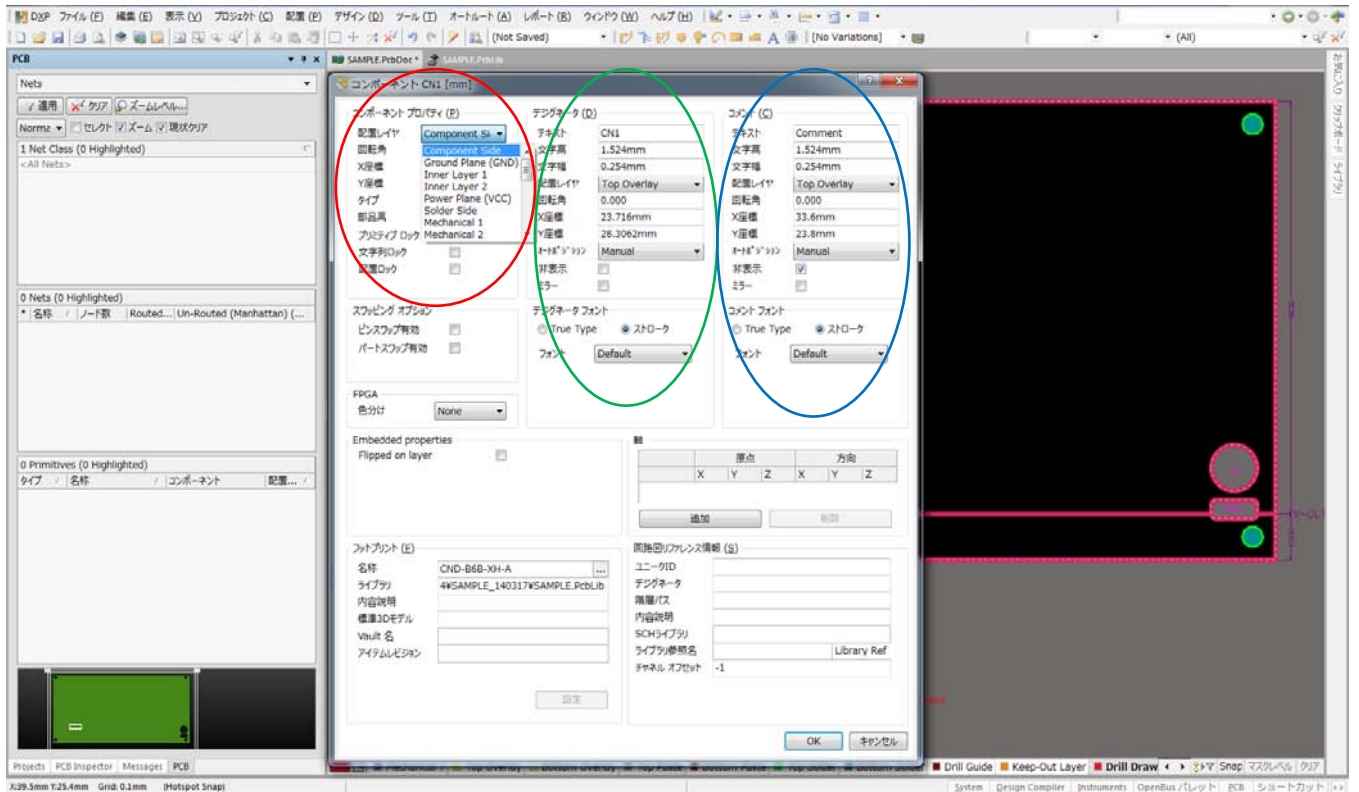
DXP ファイル (F) 編集 (E) 表示 (V) プロジェクト (C) 配置 (P) デザイン (D) ツール (T) オートルート (A) レポート (R) ウィンドウ (W) ヘルプ (H)

(Not Saved)

[No Variations]

(All)

PCB

Nets

適用 クリア ズームレベル...

Normal セレクト ズーム 現状クリア

1 Net Class (0 Highlighted)
<All Nets>

0 Nets (0 Highlighted)

| * | 名称 | ノード数 | Routed... | Un-Routed (Manhattan) (... |
|---|---|---|---|---|

0 Primitives (0 Highlighted)

| タイプ | 名称 | コンポーネント | 配置... |
|---|---|---|---|

Projects PCB Inspector Messages PCB

SAMPLE.PcbDoc * SAMPLE.PcbLib

コンポーネント CN1 [mm]

コンポーネント プロパティ (P)
配置レイヤ Component Si
回転角
X座標
Y座標
タイプ
部品高
プリミティブ ロック
文字列ロック
配置ロック

Component Side
Ground Plane (GND)
Inner Layer 1
Inner Layer 2
Power Plane (VCC)
Solder Side
Mechanical 1
Mechanical 2

デジグネータ (D)
テキスト CN1
文字高 1.524mm
文字幅 0.254mm
配置レイヤ Top Overlay
回転角 0.000
X座標 23.716mm
Y座標 28.3062mm
オートポジション Manual
非表示
ミラー

コメント (C)
テキスト Comment
文字高 1.524mm
文字幅 0.254mm
配置レイヤ Top Overlay
回転角 0.000
X座標 33.6mm
Y座標 23.8mm
オートポジション Manual
非表示
ミラー

スワッピング オプション
ピンスワップ有効
パートスワップ有効

デジグネータ フォント
True Type ストローク
フォント Default

コメント フォント
True Type ストローク
フォント Default

FPGA
色分け None

Embedded properties
Flipped on layer

軸

| | 原点 | | | 方向 | | |
|---|---|---|---|---|---|---|
| | X | Y | Z | X | Y | Z |

追加 削除

フットプリント (E)
名称 CND-B6B-XH-A
ライブラリ 4¥SAMPLE_140317¥SAMPLE.PcbLib
内容説明
標準3Dモデル
Vault 名
アイテムレビジョン

設定

回路図リファレンス情報 (S)
ユニークID
デジグネータ
階層パス
内容説明
SCHライブラリ
ライブラリ参照名 Library Ref
チャネル オフセット -1

OK キャンセル

Drill Guide Keep-Out Layer Drill Draw Snap マスクレベル クリア

X:39.5mm Y:25.4mm Grid: 0.1mm (Hotspot Snap)

System Design Compiler Instruments OpenBus パレット PCB ショートカット

お気に入り クリップボード ライブラリ